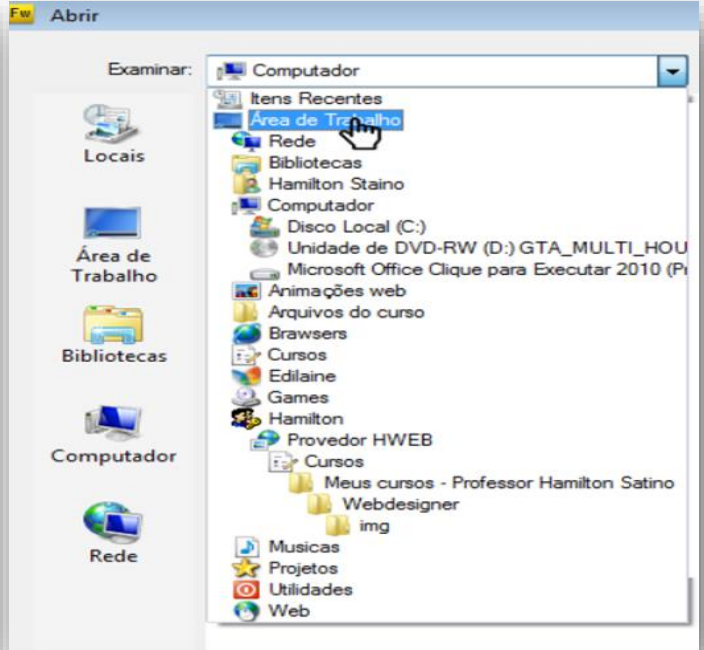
Fw Abrir

Examinar: Computador

Itens Recentes
Área de Trabalho
Rede
Bibliotecas
Hamilton Staino
Computador
Disco Local (C:)
Unidade de DVD-RW (D:) GTA_MULTI_HOU
Microsoft Office Clique para Executar 2010 (P
Animações web
Arquivos do curso
Brawsers
Cursos
Edilaine
Games
Hamilton
Provedor HWEB
Cursos
Meus cursos - Professor Hamilton Satino
Webdesigner
img
Musicas
Projetos
Utilidades
Web

Locais

Área de Trabalho

Bibliotecas

Computador

Rede